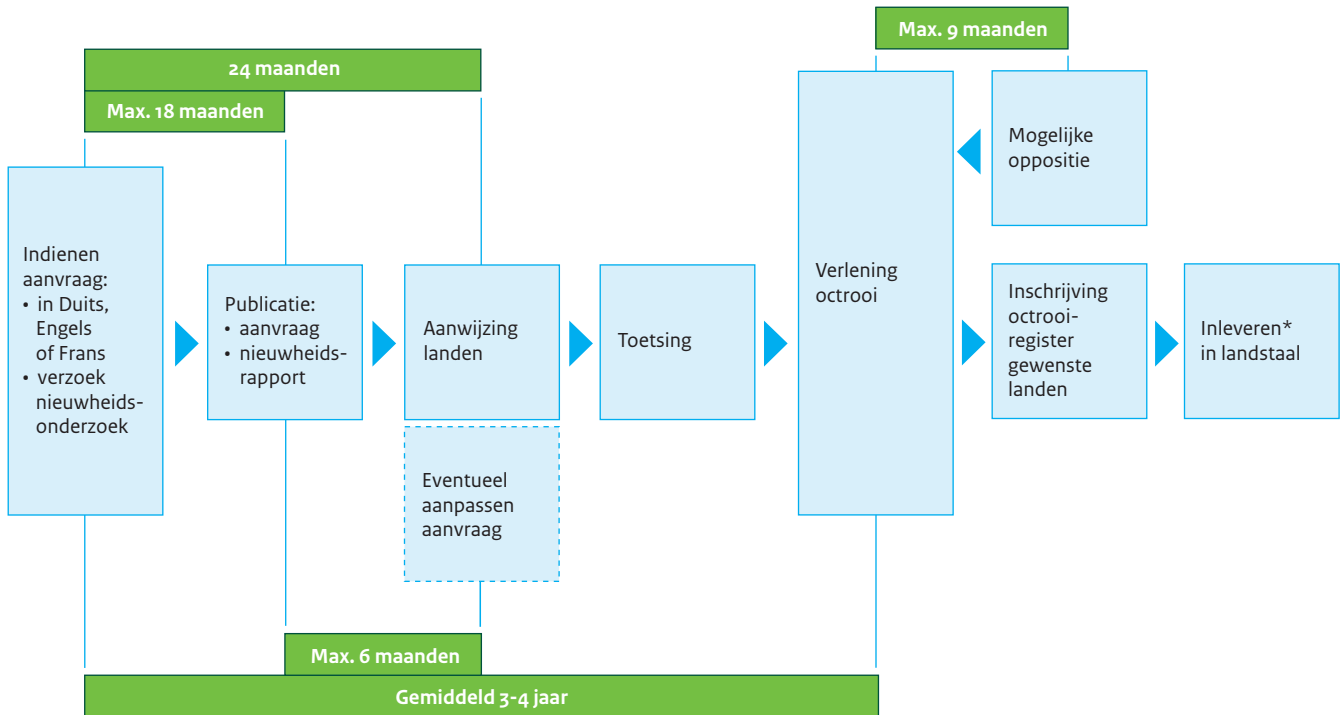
Max. 9 maanden

24 maanden

Max. 18 maanden

Indienen aanvraag:
• in Duits, Engels of Frans
• verzoek nieuwheidsonderzoek

Publicatie:
• aanvraag
• nieuwheidsrapport

Aanwijzing landen

Eventueel aanpassen aanvraag

Toetsing

Verlening octrooi

Mogelijke oppositie

Inschrijving octrooiregister gewenste landen

Inleveren* in landstaal

Max. 6 maanden

Gemiddeld 3-4 jaar